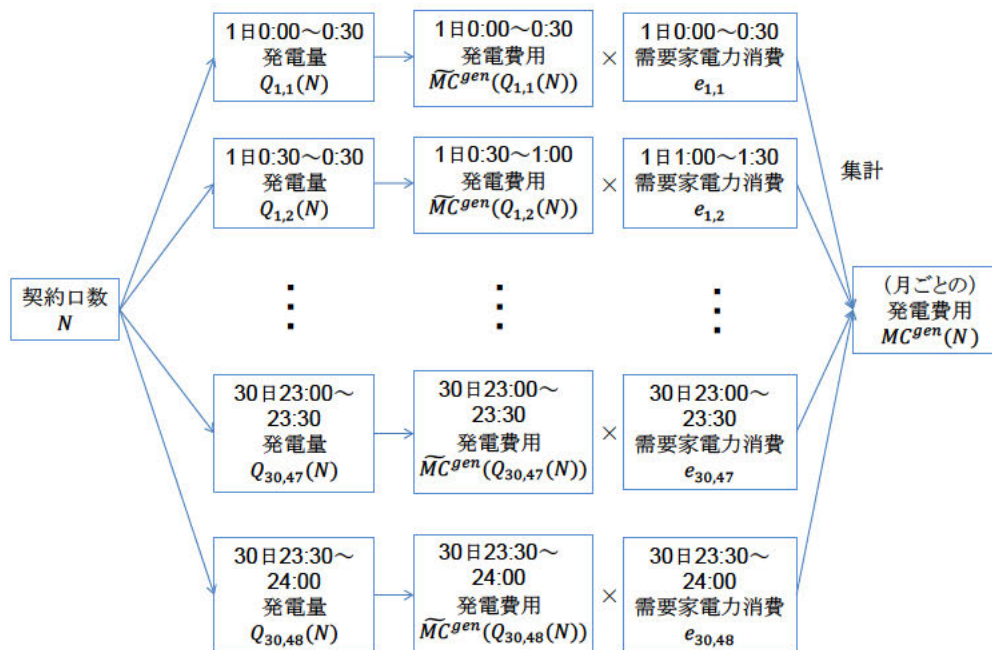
契約口数
$N$

1日0:00～0:30
発電量
$Q_{1,1}(N)$

1日0:00～0:30
発電費用
$\widetilde{MC}^{gen}(Q_{1,1}(N))$

×

1日0:00～0:30
需要家電力消費
$e_{1,1}$

1日0:30～0:30
発電量
$Q_{1,2}(N)$

1日0:30～1:00
発電費用
$\widetilde{MC}^{gen}(Q_{1,2}(N))$

×

1日1:00～1:30
需要家電力消費
$e_{1,2}$

集計

⋮

⋮

⋮

（月ごとの）
発電費用
$MC^{gen}(N)$

30日23:00～23:30
発電量
$Q_{30,47}(N)$

30日23:00～23:30
発電費用
$\widetilde{MC}^{gen}(Q_{30,47}(N))$

×

30日23:00～23:30
需要家電力消費
$e_{30,47}$

30日23:30～24:00
発電量
$Q_{30,48}(N)$

30日23:30～24:00
発電費用
$\widetilde{MC}^{gen}(Q_{30,48}(N))$

×

30日23:30～24:00
需要家電力消費
$e_{30,48}$